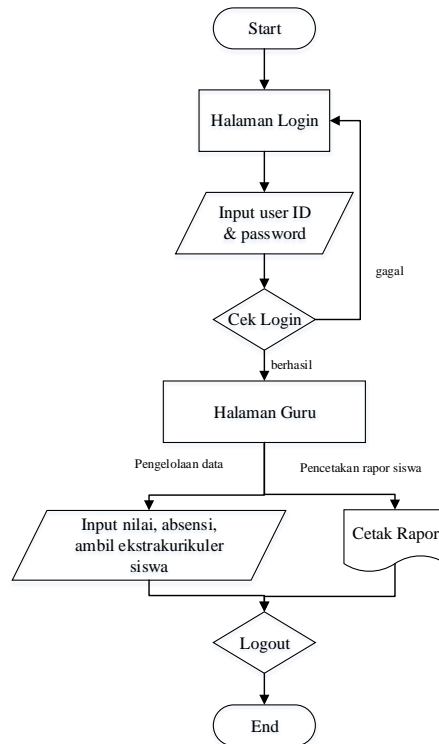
Start

Halaman Login

Input user ID & password

gagal

Cek Login

berhasil

Halaman Guru

Pengelolaan data

Pencetakan rapor siswa

Input nilai, absensi, ambil ekstrakurikuler siswa

Cetak Rapor

Logout

End